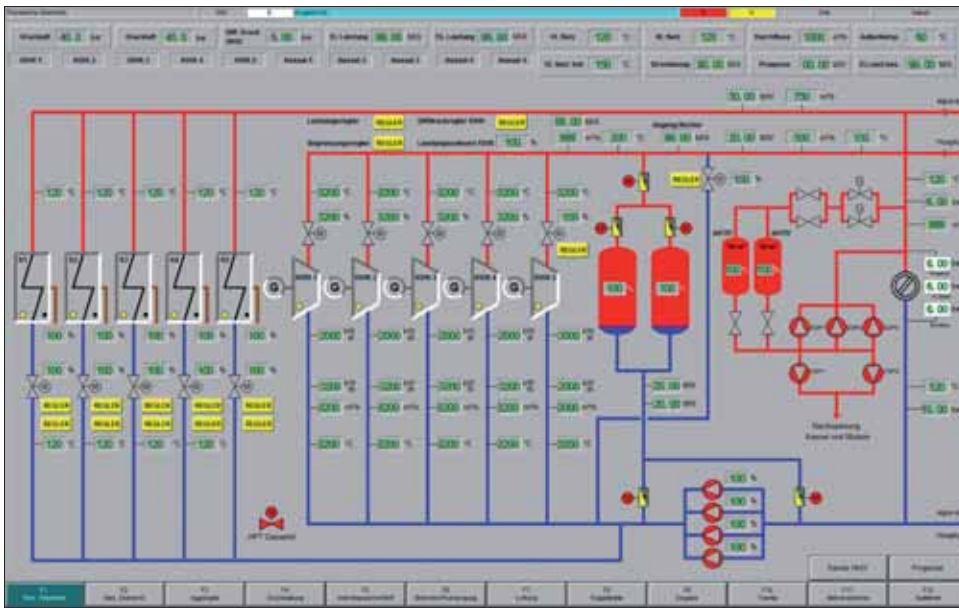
Frischdampf 40.0 bar
Frischdampf 40.0 bar
120 °C
120 °C
120 °C
120 °C
120 °C
100 %
100 %
100 %
100 %
100 %
100 %
100 %
100 %
100 %
100 %
REGLER
REGLER
REGLER
REGLER
REGLER
REGLER
REGLER
REGLER
REGLER
REGLER
120 °C
120 °C
120 °C
120 °C
120 °C
REGLER
REGLER
REGLER
100 %
3200 °C
3200 °C
3200 °C
3200 °C
3200 °C
3200 %
3200 %
3200 %
3200 %
3200 %
2000
2000
2000
2000
2000
2000
2000
2000
2000
2000
3200 °C
3200 °C
3200 °C
3200 °C
3200 °C
100
100
REGLER
100 %
30.00
700
120
6.00
6.00
6.00
6.00
120
20.00
20.00
100 %
100 %
100 %
100 %
HPT Dampf